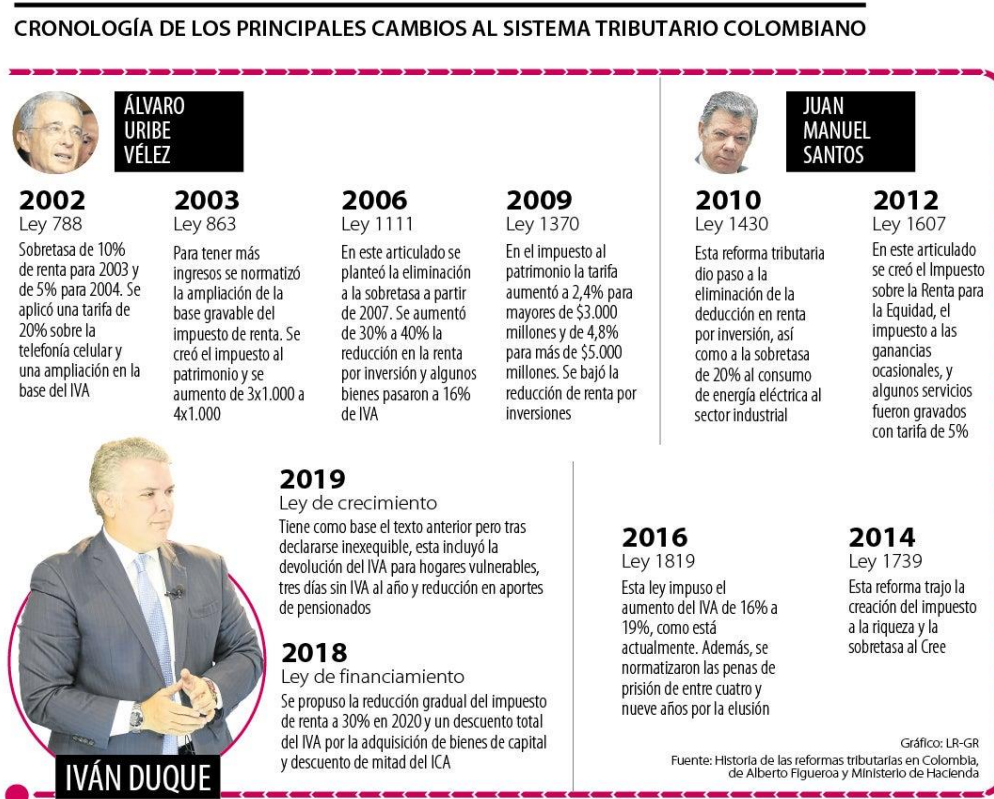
CRONOLOGÍA DE LOS PRINCIPALES CAMBIOS AL SISTEMA TRIBUTARIO COLOMBIANO

ÁLVARO URIBE VÉLEZ

2002
Ley 788
Sobretasa de 10% de renta para 2003 y de 5% para 2004. Se aplicó una tarifa de 20% sobre la telefonía celular y una ampliación en la base del IVA

2003
Ley 863
Para tener más ingresos se normatizó la ampliación de la base gravable del impuesto de renta. Se creó el impuesto al patrimonio y se aumento de 3x1.000 a 4x1.000

2006
Ley 1111
En este articulado se planteó la eliminación a la sobretasa a partir de 2007. Se aumentó de 30% a 40% la reducción en la renta por inversión y algunos bienes pasaron a 16% de IVA

2009
Ley 1370
En el impuesto al patrimonio la tarifa aumentó a 2,4% para mayores de $3.000 millones y de 4,8% para más de $5.000 millones. Se bajó la reducción de renta por inversiones

JUAN MANUEL SANTOS

2010
Ley 1430
Esta reforma tributaria dio paso a la eliminación de la deducción en renta por inversión, así como a la sobretasa de 20% al consumo de energía eléctrica al sector industrial

2012
Ley 1607
En este articulado se creó el Impuesto sobre la Renta para la Equidad, el impuesto a las ganancias ocasionales, y algunos servicios fueron gravados con tarifa de 5%

2019
Ley de crecimiento
Tiene como base el texto anterior pero tras declararse inexequible, esta incluyó la devolución del IVA para hogares vulnerables, tres días sin IVA al año y reducción en aportes de pensionados

2018
Ley de financiamiento
Se propuso la reducción gradual del impuesto de renta a 30% en 2020 y un descuento total del IVA por la adquisición de bienes de capital y descuento de mitad del ICA

IVÁN DUQUE

2016
Ley 1819
Esta ley impuso el aumento del IVA de 16% a 19%, como está actualmente. Además, se normatizaron las penas de prisión de entre cuatro y nueve años por la elusión

2014
Ley 1739
Esta reforma trajo la creación del impuesto a la riqueza y la sobretasa al Cree

Gráfico: LR-GR
Fuente: Historia de las reformas tributarias en Colombia, de Alberto Figueroa y Ministerio de Hacienda